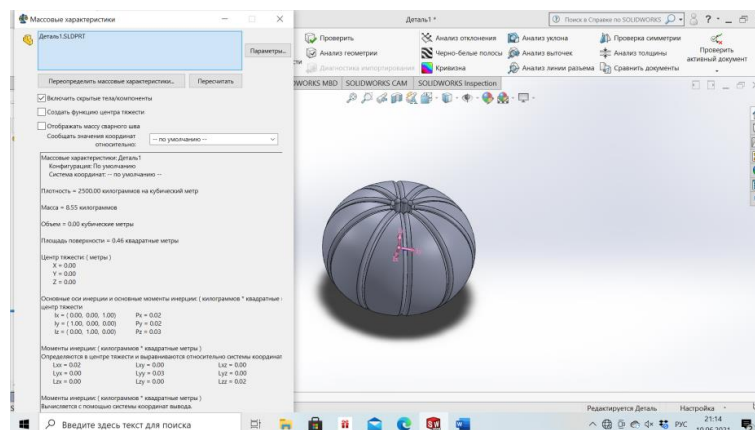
Массовые характеристики

Деталь1.SLDPRT

Параметры...

Переопределить массовые характеристики...

Пересчитать

Включить скрытые тела/компоненты

Создать функцию центра тяжести

Отображать массу сварного шва

Сообщать значение координат относительно:

-- по умолчанию --

Массовые характеристики: Деталь1
Конфигурация: По умолчанию
Система координат: -- по умолчанию --

Плотность = 2500.00 килограммов на кубический метр

Масса = 8.55 килограммов

Объем = 0.00 кубические метры

Площадь поверхности = 0.46 квадратные метры

Центр тяжести ( метры )
X = 0.00
Y = 0.00
Z = 0.00

Основные оси инерции и основные моменты инерции: ( килограммов * квадратные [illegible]
центр тяжести.
Ix = (0.00, 0.00, 1.00) Px = 0.02
Iy = (1.00, 0.00, 0.00) Py = 0.02
Iz = (0.00, 1.00, 0.00) Pz = 0.03

Моменты инерции: ( килограммов * квадратные метры )
Определяются в центре тяжести и выравниваются относительно системы координат
Lxx = 0.02 Lxy = 0.00 Lxz = 0.00
Lyx = 0.00 Lyy = 0.03 Lyz = 0.00
Lzx = 0.00 Lzy = 0.00 Lzz = 0.02

Моменты инерции: ( килограммов * квадратные метры )
Вычисляется с помощью системы координат вывода.

Деталь1 *

Поиск в Справке по SOLIDWORKS

Проверить
Анализ геометрии
Диагностика импортирования
Анализ отклонения
Черно-белые полосы
Кривизна
Анализ уклона
Анализ выточек
Анализ линии разъема
Проверка симметрии
Анализ толщины
Сравнить документы
Проверить активный документ

WORKS MBD SOLIDWORKS CAM SOLIDWORKS Inspection

Редактируется Деталь
Настройка

Введите здесь текст для поиска

РУС 21:14